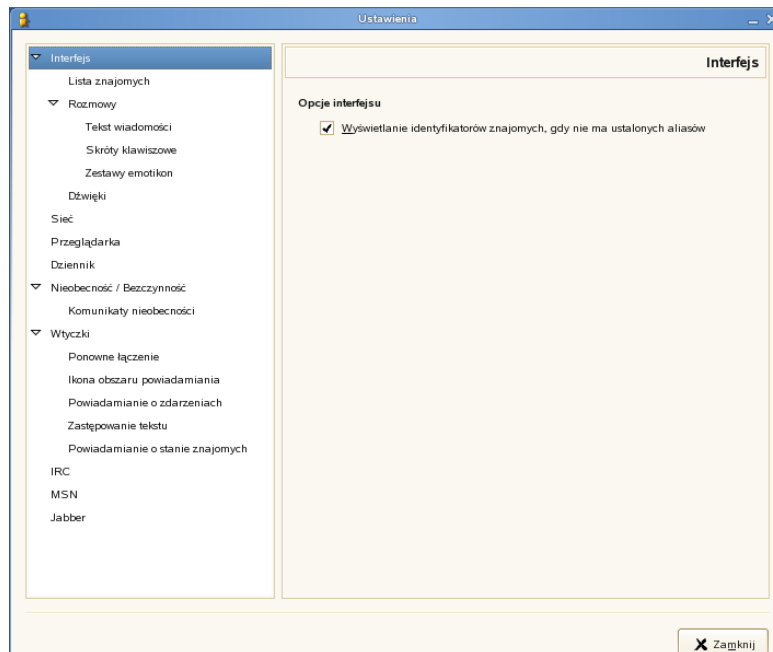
Ustawienia

Interfejs
Lista znajomych
Rozmowy
Tekst wiadomości
Skróty klawiszowe
Zestawy emotikon
Dźwięki
Sieć
Przeglądarka
Dziennik
Nieobecność / Bezczynność
Komunikaty nieobecności
Wtyczki
Ponowne łączenie
Ikona obszaru powiadamiania
Powiadamianie o zdarzeniach
Zastępowanie tekstu
Powiadamianie o stanie znajomych
IRC
MSN
Jabber

Interfejs

Opcje interfejsu

Wyświetlanie identyfikatorów znajomych, gdy nie ma ustalonych aliasów

Zamknij